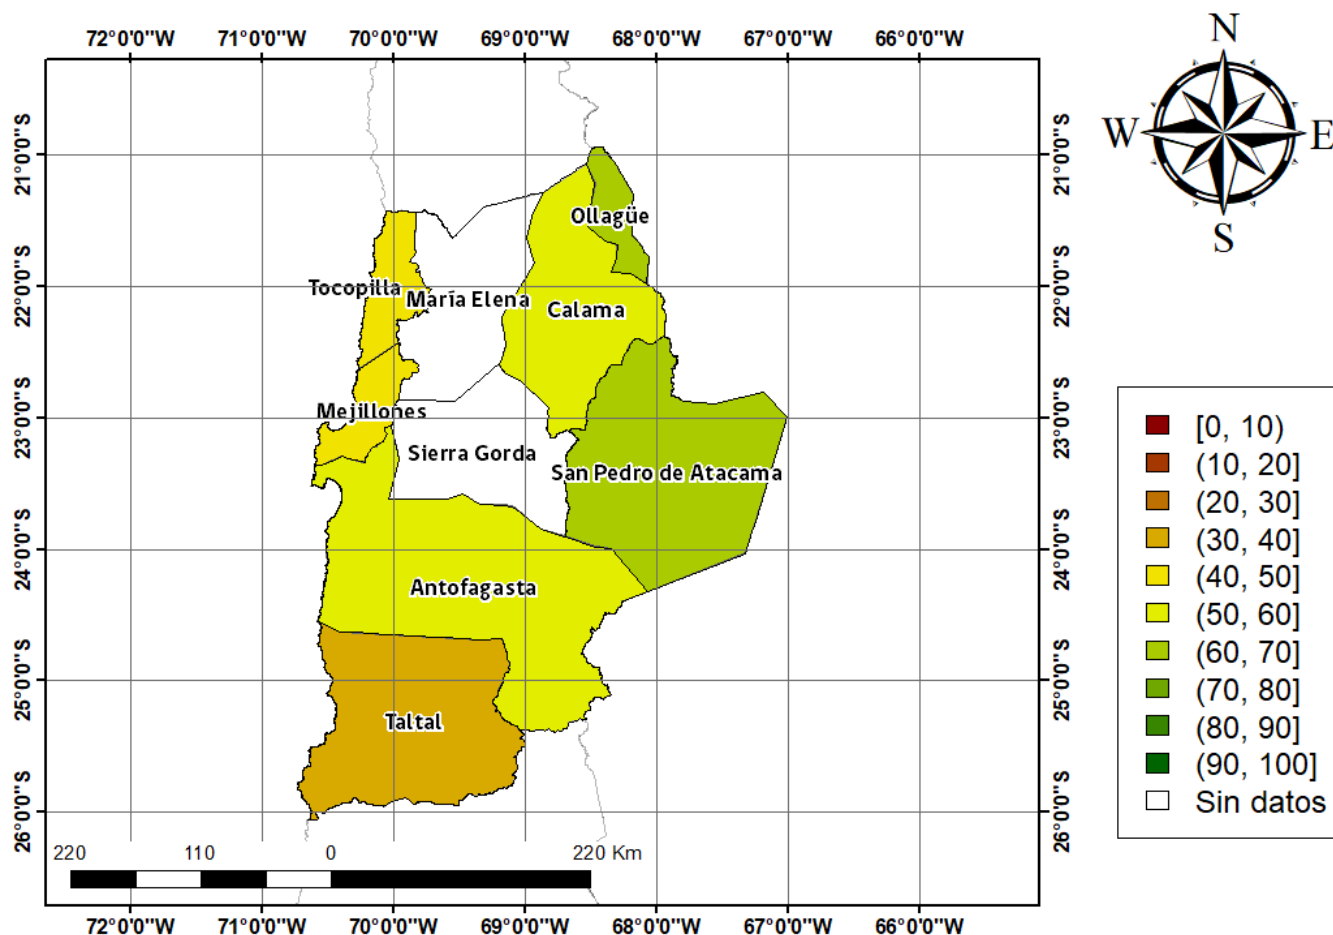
72°0'0"W 71°0'0"W 70°0'0"W 69°0'0"W 68°0'0"W 67°0'0"W 66°0'0"W

N
W E
S

21°0'0"S
22°0'0"S
23°0'0"S
24°0'0"S
25°0'0"S
26°0'0"S

Ollagüe
Tocopilla
María Elena
Calama
Mejillones
Sierra Gorda
San Pedro de Atacama
Antofagasta
Taltal

21°0'0"S
22°0'0"S
23°0'0"S
24°0'0"S
25°0'0"S
26°0'0"S

[0, 10)
(10, 20]
(20, 30]
(30, 40]
(40, 50]
(50, 60]
(60, 70]
(70, 80]
(80, 90]
(90, 100]
Sin datos

220 110 0 220 Km

72°0'0"W 71°0'0"W 70°0'0"W 69°0'0"W 68°0'0"W 67°0'0"W 66°0'0"W